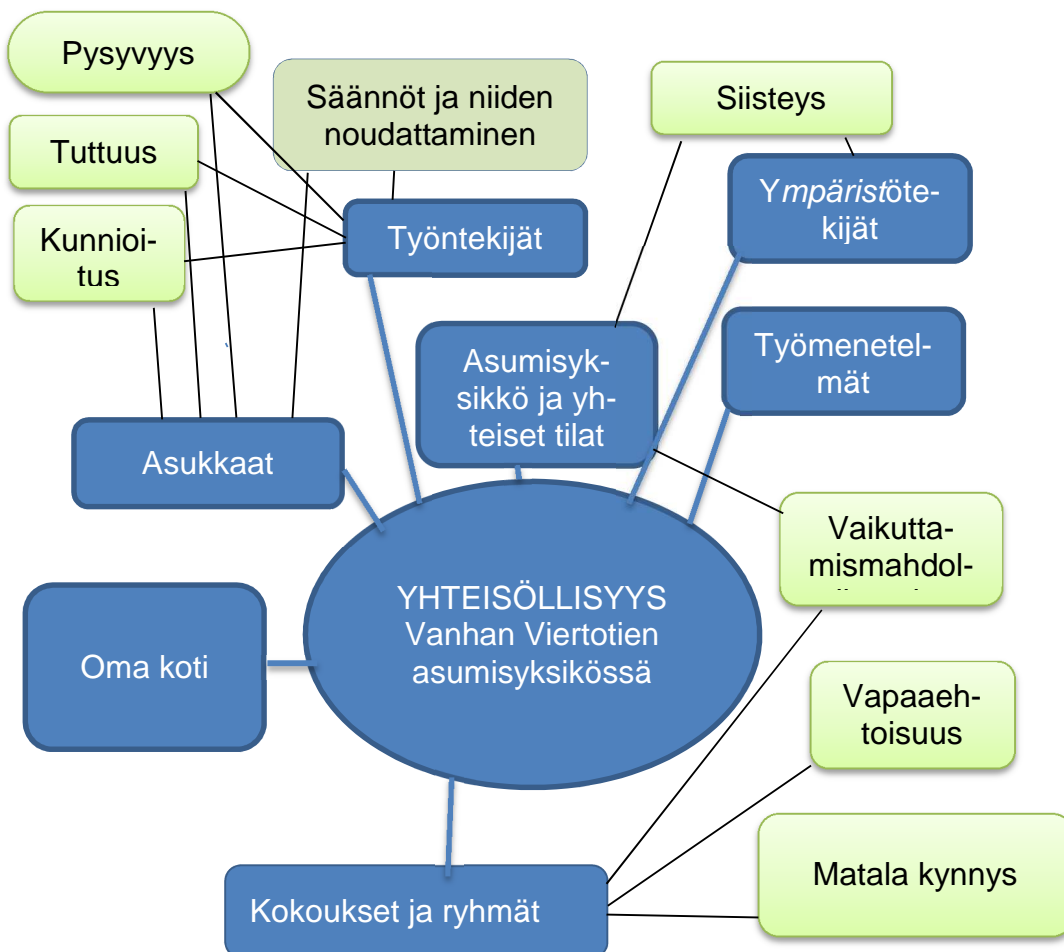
Pysyvyys

Säännöt ja niiden noudattaminen

Siisteys

Tuttuus

Ympäristötekijät

Kunnioitus

Työntekijät

Asumisyksikkö ja yhteiset tilat

Työmenetelmät

Asukkaat

Vaikuttamismahdol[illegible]

YHTEISÖLLISYYS Vanhan Viertotien asumisyksikössä

Oma koti

Vapaaehtoisuus

Matala kynnys

Kokoukset ja ryhmät